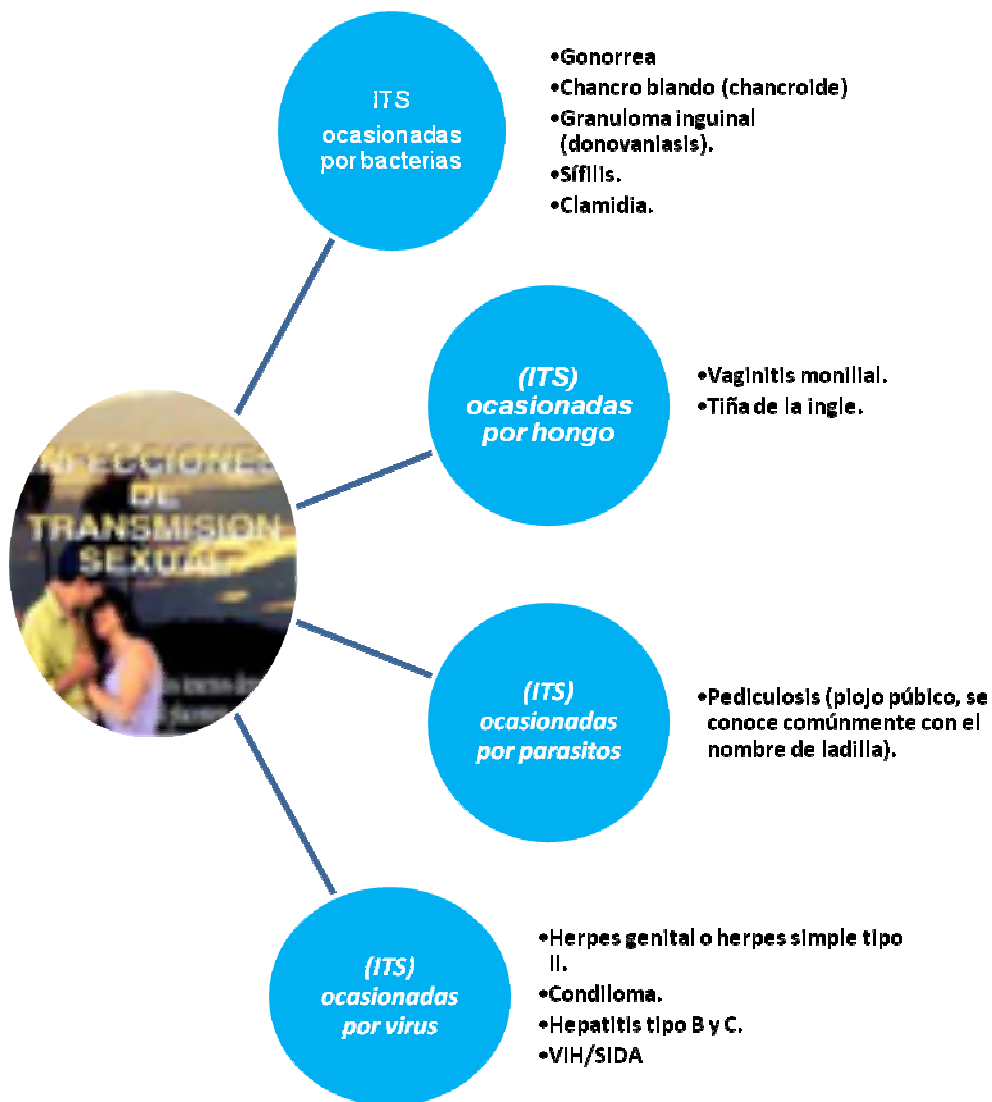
ITS ocasionadas por bacterias

•Gonorrea
•Chancro blando (chancroide)
•Granuloma inguinal (donovaniasis).
•Sífilis.
•Clamidia.

(ITS) ocasionadas por hongo

•Vaginitis monilial.
•Tiña de la ingle.

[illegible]FECCIONES DE TRANSMISION SEXUAL

(ITS) ocasionadas por parasitos

•Pediculosis (piojo púbico, se conoce comúnmente con el nombre de ladilla).

(ITS) ocasionadas por virus

•Herpes genital o herpes simple tipo II.
•Condiloma.
•Hepatitis tipo B y C.
•VIH/SIDA